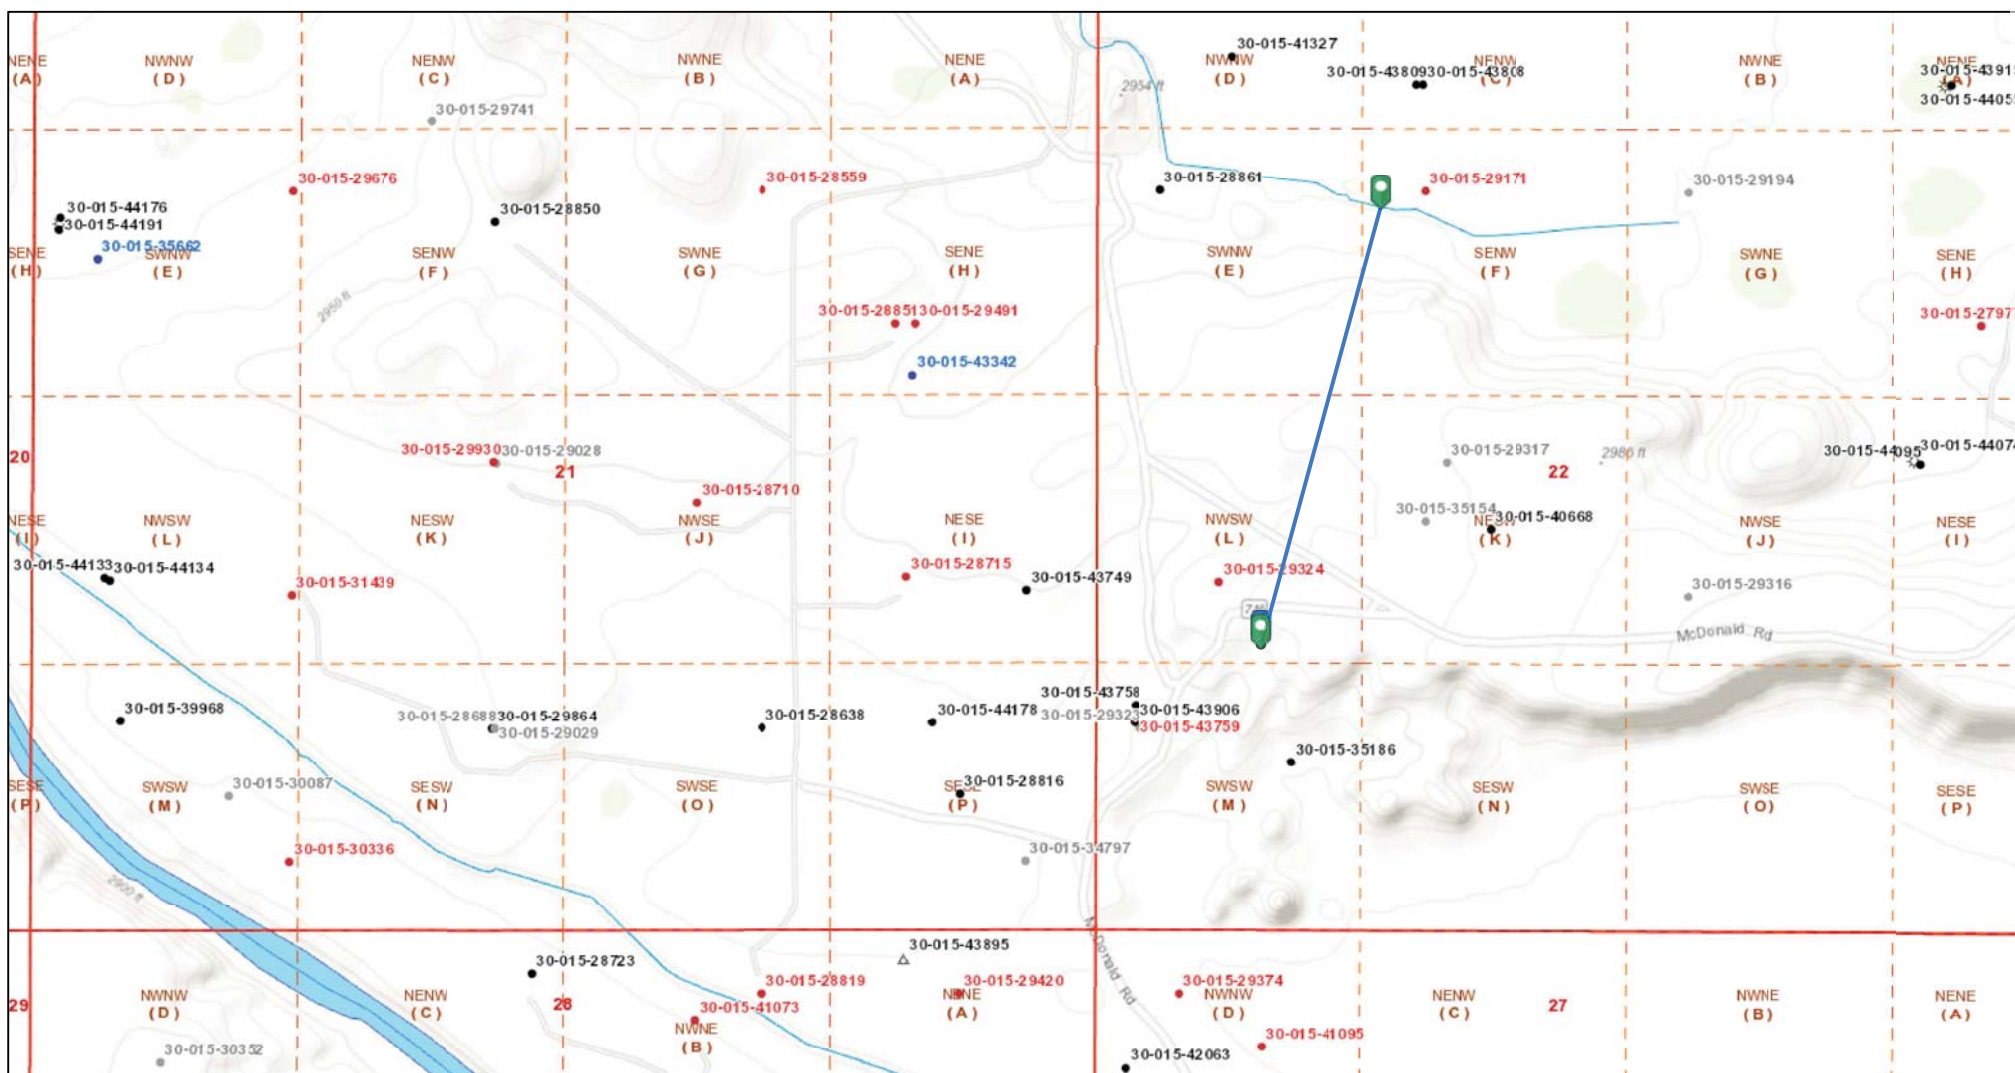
NENE (A)
NWNW (D)
NENW (C)
NWNE (B)
NENE (A)
30-015-41327
NWNW (D)
30-015-43809
30-015-43808
NENW (C)
NWNE (B)
NENE (A)
30-015-4391
30-015-4405
30-015-29741
2954 ft
30-015-29676
30-015-28559
30-015-28861
30-015-29171
30-015-29194
30-015-44176
30-015-44191
30-015-28850
30-015-35662
SENE (H)
SWNW (E)
SENW (F)
SWNE (G)
SENE (H)
SWNW (E)
SENW (F)
SWNE (G)
SENE (H)
2950 ft
30-015-28851
30-015-29491
30-015-2797
30-015-43342
20
30-015-29930
30-015-29028
21
30-015-29317
2986 ft
22
30-015-44095
30-015-4407
30-015-28710
30-015-35154
30-015-40668
NESE (I)
NWSW (L)
NESW (K)
NWSE (J)
NESE (I)
NWSW (L)
NESW (K)
NWSE (J)
NESE (I)
30-015-44133
30-015-44134
30-015-28715
30-015-29324
30-015-31439
30-015-43749
30-015-29316
McDonald Rd
30-015-43758
30-015-39968
30-015-28688
30-015-29864
30-015-29029
30-015-28638
30-015-44178
30-015-2932
30-015-43906
30-015-43759
30-015-35186
30-015-30087
30-015-28816
SESE (P)
SWSW (M)
SESW (N)
SWSE (O)
SESE (P)
SWSW (M)
SESW (N)
SWSE (O)
SESE (P)
30-015-30336
30-015-34797
2900 ft
30-015-43895
30-015-28723
30-015-28819
30-015-29420
30-015-29374
McDonald Rd
29
NWNW (D)
NENW (C)
28
30-015-41073
NENE (A)
NWNW (D)
NENW (C)
27
NWNE (B)
NENE (A)
NWNE (B)
30-015-41095
30-015-30352
30-015-42063